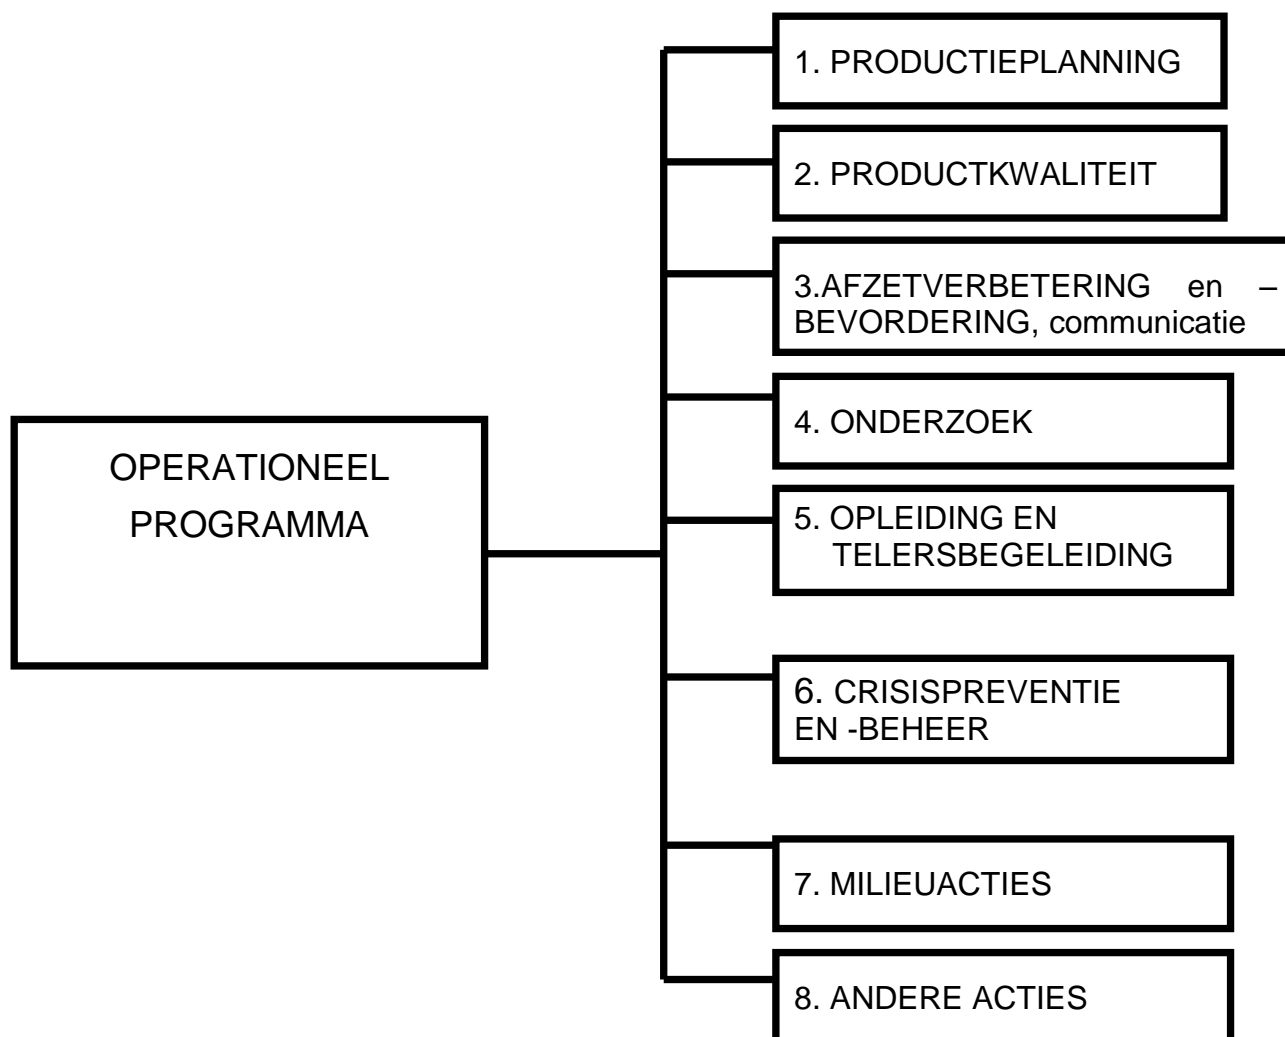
OPERATIONEEL PROGRAMMA

1. PRODUCTIEPLANNING

2. PRODUCTKWALITEIT

3.AFZETVERBETERING en – BEVORDERING, communicatie

4. ONDERZOEK

5. OPLEIDING EN TELERSBEGELEIDING

6. CRISISPREVENTIE EN -BEHEER

7. MILIEUACTIES

8. ANDERE ACTIES